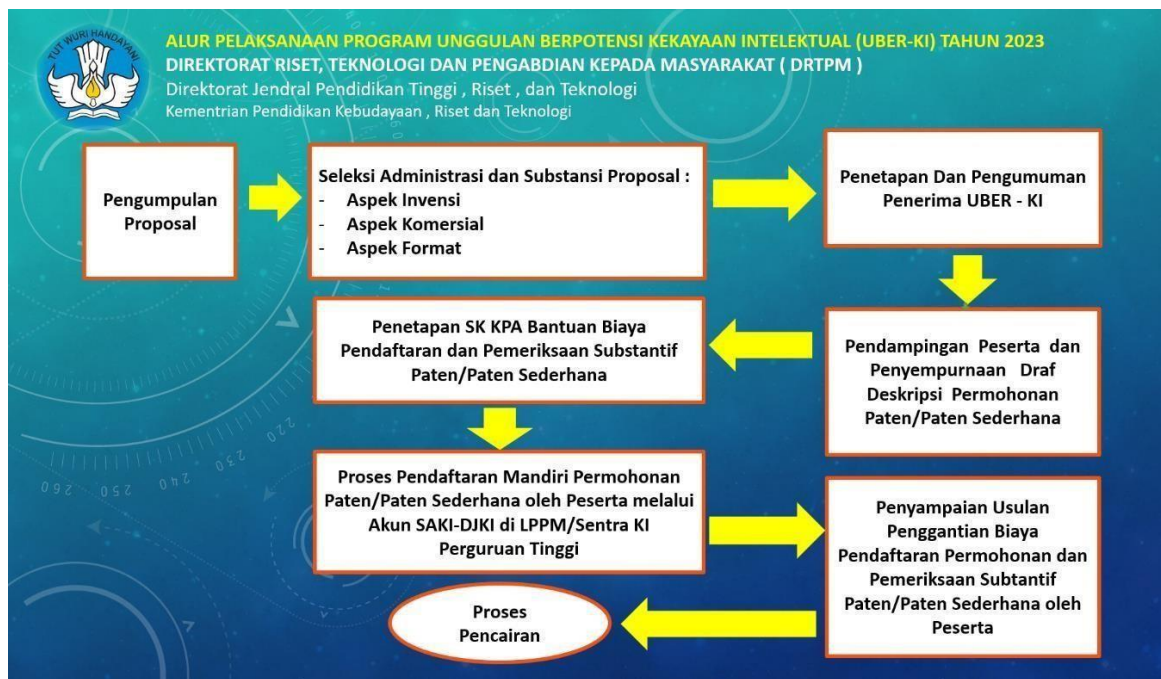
TUT WURI HANDAYANI

ALUR PELAKSANAAN PROGRAM UNGGULAN BERPOTENSI KEKAYAAN INTELEKTUAL (UBER-KI) TAHUN 2023
DIREKTORAT RISET, TEKNOLOGI DAN PENGABDIAN KEPADA MASYARAKAT ( DRTPM )
Direktorat Jendral Pendidikan Tinggi , Riset , dan Teknologi
Kementrian Pendidikan Kebudayaan , Riset dan Teknologi

Pengumpulan Proposal

Seleksi Administrasi dan Substansi Proposal :
- Aspek Invensi
- Aspek Komersial
- Aspek Format

Penetapan Dan Pengumuman Penerima UBER - KI

Pendampingan Peserta dan Penyempurnaan Draf Deskripsi Permohonan Paten/Paten Sederhana

Penetapan SK KPA Bantuan Biaya Pendaftaran dan Pemeriksaan Substantif Paten/Paten Sederhana

Proses Pendaftaran Mandiri Permohonan Paten/Paten Sederhana oleh Peserta melalui Akun SAKI-DJKI di LPPM/Sentra KI Perguruan Tinggi

Penyampaian Usulan Penggantian Biaya Pendaftaran Permohonan dan Pemeriksaan Subtantif Paten/Paten Sederhana oleh Peserta

Proses Pencairan